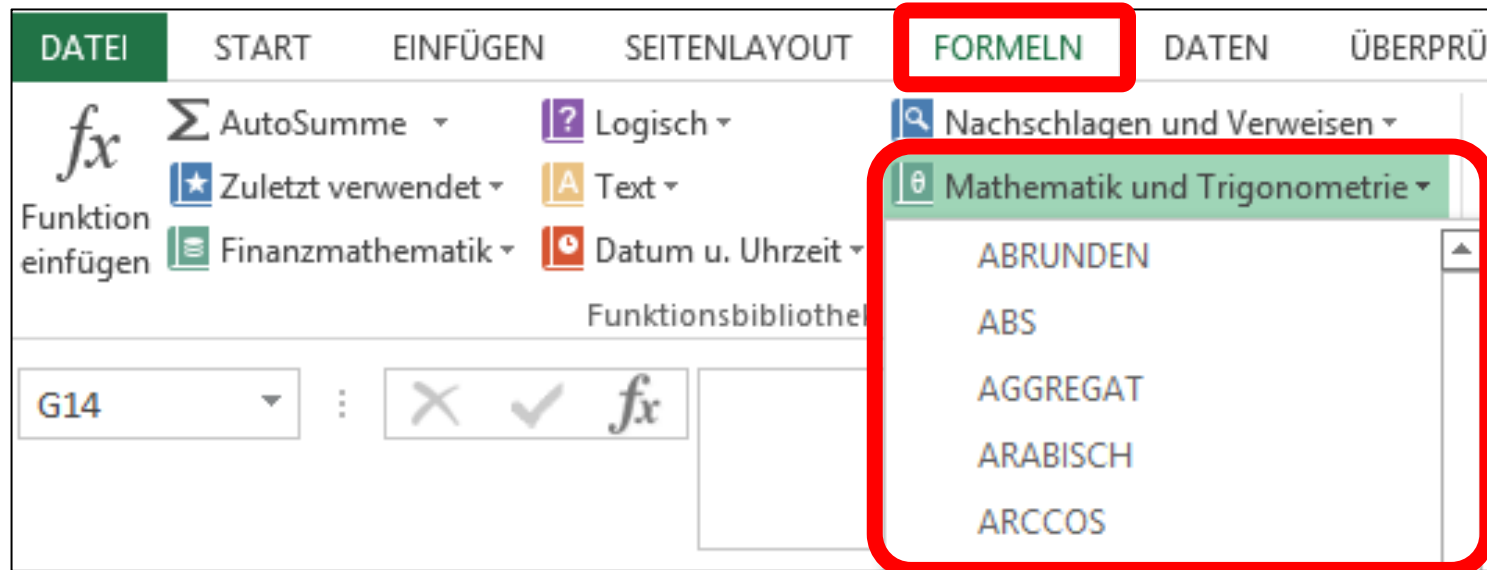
DATEI START EINFÜGEN SEITENLAYOUT FORMELN DATEN ÜBERPRÜ

$fx$ Funktion einfügen

AutoSumme
Zuletzt verwendet
Finanzmathematik

Logisch
Text
Datum u. Uhrzeit

Nachschlagen und Verweisen
Mathematik und Trigonometrie

Funktionsbibliothel

ABRUNDEN
ABS
AGGREGAT
ARABISCH
ARCCOS

G14

$fx$